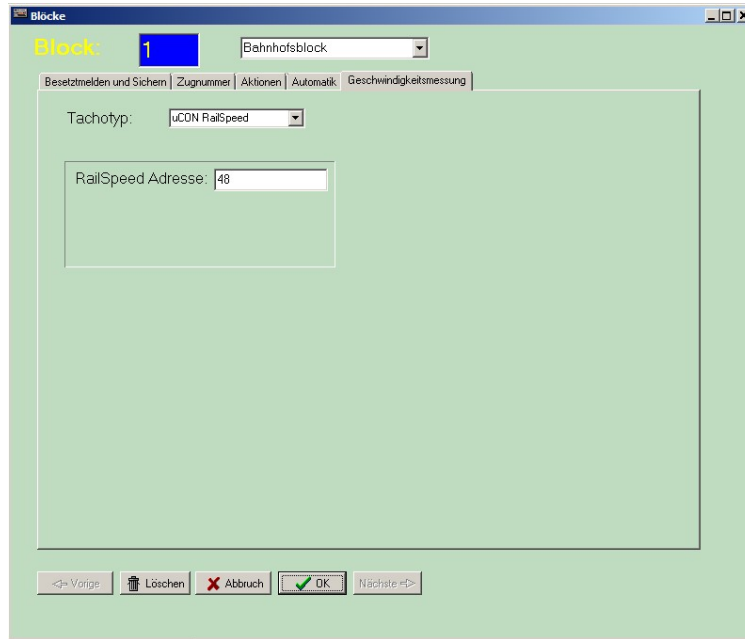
Blöcke

Block: 1

Bahnhofsblock

Besetztmelden und Sichern | Zugnummer | Aktionen | Automatik | Geschwindigkeitsmessung

Tachotyp: uCON RailSpeed

RailSpeed Adresse: 48

<= Vorige | Löschen | Abbruch | OK | Nächste =>